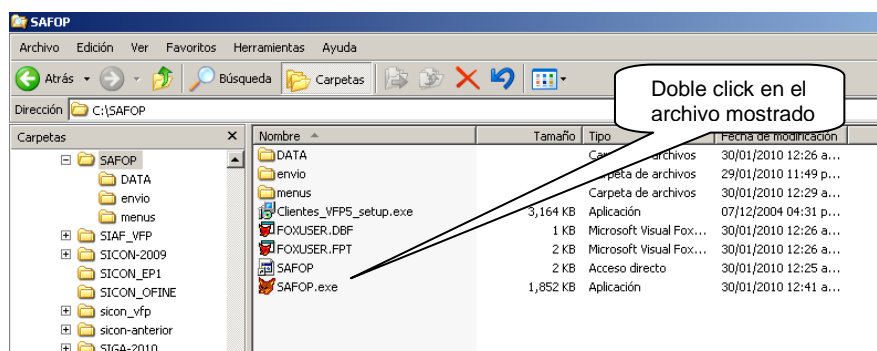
SAFOP

Archivo Edición Ver Favoritos Herramientas Ayuda

Atrás Búsqueda Carpetas

Dirección C:\SAFOP

Doble click en el archivo mostrado

Carpetas ×

SAFOP
DATA
envio
menus
SIAF_VFP
SICON-2009
SICON_EP1
SICON_OFINE
sicon_vfp
sicon-anterior
SIGA-2010

| Nombre | Tamaño | Tipo | Fecha de modificación |
|---|---|---|---|
| DATA | | Carpeta de archivos | 30/01/2010 12:26 a... |
| envio | | Carpeta de archivos | 29/01/2010 11:49 p... |
| menus | | Carpeta de archivos | 30/01/2010 12:29 a... |
| Clientes_VFP5_setup.exe | 3,164 KB | Aplicación | 07/12/2004 04:31 p... |
| FOXUSER.DBF | 1 KB | Microsoft Visual Fox... | 30/01/2010 12:26 a... |
| FOXUSER.FPT | 2 KB | Microsoft Visual Fox... | 30/01/2010 12:26 a... |
| SAFOP | 2 KB | Acceso directo | 30/01/2010 12:25 a... |
| SAFOP.exe | 1,852 KB | Aplicación | 30/01/2010 12:41 a... |